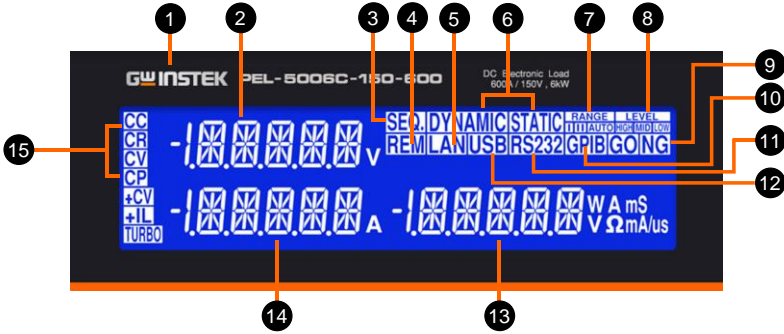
1
2
3
4
5
6
7
8
9
10
11
12
13
14
15

GWINSTEK PEL-5006C-150-600

DC Electronic Load
600A / 150V , 6kW

CC
CR
CV
CP
+CV
+IL
TURBO

-1.8.8.8.8.8 V
-1.8.8.8.8.8 A
-1.8.8.8.8.8 W A mS V Ω mA/us

SEQ. DYNAMIC STATIC
REM LAN USB RS232 GPIB GO NG

RANGE
I II III AUTO

LEVEL
HIGH MID LOW